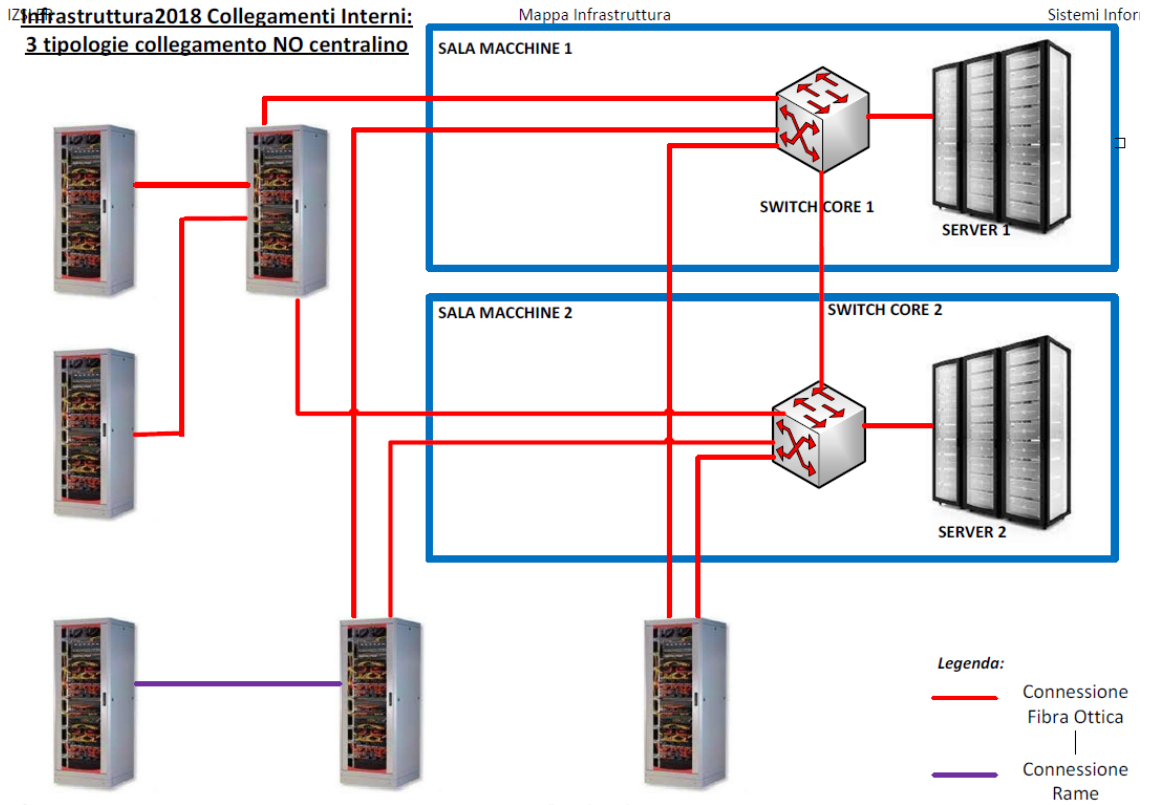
IZSLER

Infrastruttura2018 Collegamenti Interni:
3 tipologie collegamento NO centralino

Mappa Infrastruttura

Sistemi Infor

SALA MACCHINE 1

SWITCH CORE 1

SERVER 1

SALA MACCHINE 2

SWITCH CORE 2

SERVER 2

Legenda:

Connessione Fibra Ottica

Connessione Rame